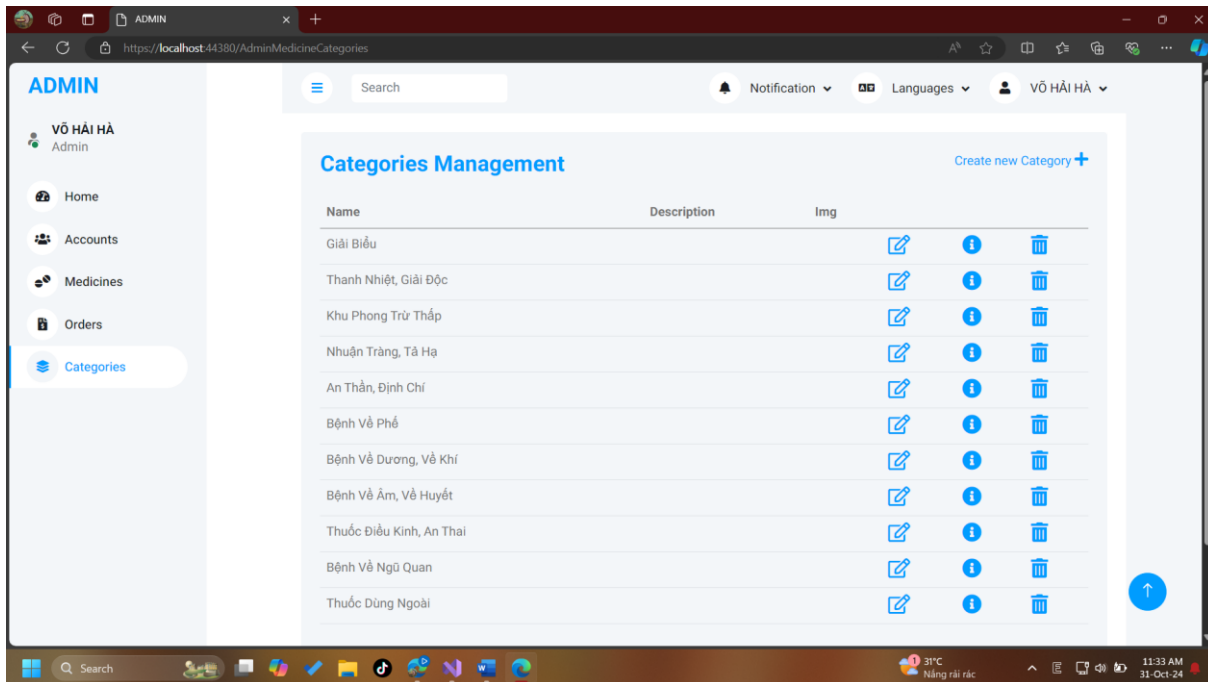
ADMIN
https://localhost:44380/AdminMedicineCategories

ADMIN

VÕ HẢI HÀ
Admin

Home
Accounts
Medicines
Orders
Categories

Search
Notification
Languages
VÕ HẢI HÀ

Categories Management
Create new Category +

| Name | Description | Img |
|---|---|---|
| Giải Biểu | | |
| Thanh Nhiệt, Giải Độc | | |
| Khu Phong Trừ Thấp | | |
| Nhuận Tràng, Tả Hạ | | |
| An Thần, Định Chí | | |
| Bệnh Về Phế | | |
| Bệnh Về Dương, Về Khí | | |
| Bệnh Về Âm, Về Huyết | | |
| Thuốc Điều Kinh, An Thai | | |
| Bệnh Về Ngũ Quan | | |
| Thuốc Dùng Ngoài | | |

Search
31°C
Nắng rải rác
11:33 AM
31-Oct-24